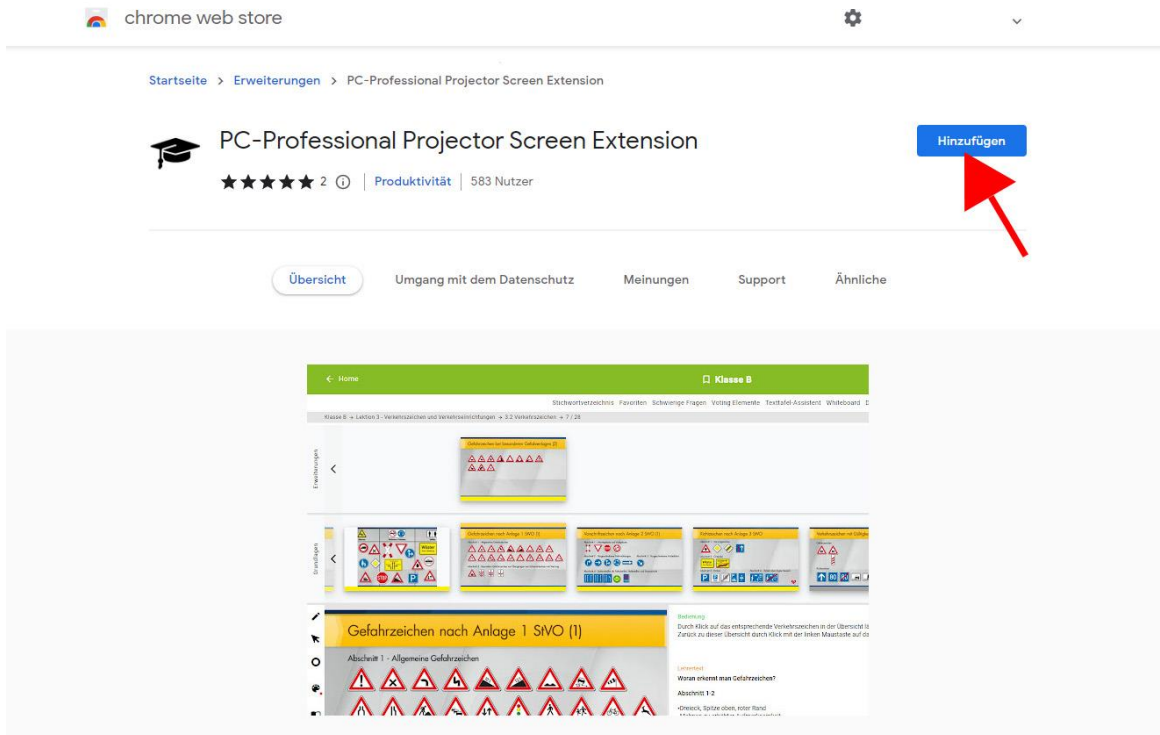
chrome web store

Startseite > Erweiterungen > PC-Professional Projector Screen Extension

PC-Professional Projector Screen Extension

Hinzufügen

★★★★★ 2 ⓘ | Produktivität | 583 Nutzer

Übersicht Umgang mit dem Datenschutz Meinungen Support Ähnliche

← Home

Klasse B

Stichwortverzeichnis Favoriten Schwierige Fragen Voting-Elemente Textfafel-Assistent Whiteboard D

Klasse B → Lektion 3 - Verkehrszeichen und Verkehrseinrichtungen → 3.2 Verkehrszeichen → 7 / 28

Erweiterungen

Grundlagen

Gefahrzeichen nach Anlage 1 StVO (1)

Vorschriftzeichen nach Anlage 2 StVO (1)

Richtzeichen nach Anlage 3 StVO

Gefahrzeichen nach Anlage 1 StVO (1)

Abschnitt 1 - Allgemeine Gefahrzeichen

Bedienung

Durch Klick auf das entsprechende Verkehrszeichen in der Übersicht li
Zurück zu dieser Übersicht durch Klick mit der linken Maustaste auf da

Leitertext

Woran erkennt man Gefahrzeichen?

Abschnitt 1-2

•Dreieck, Spitze oben, roter Rand